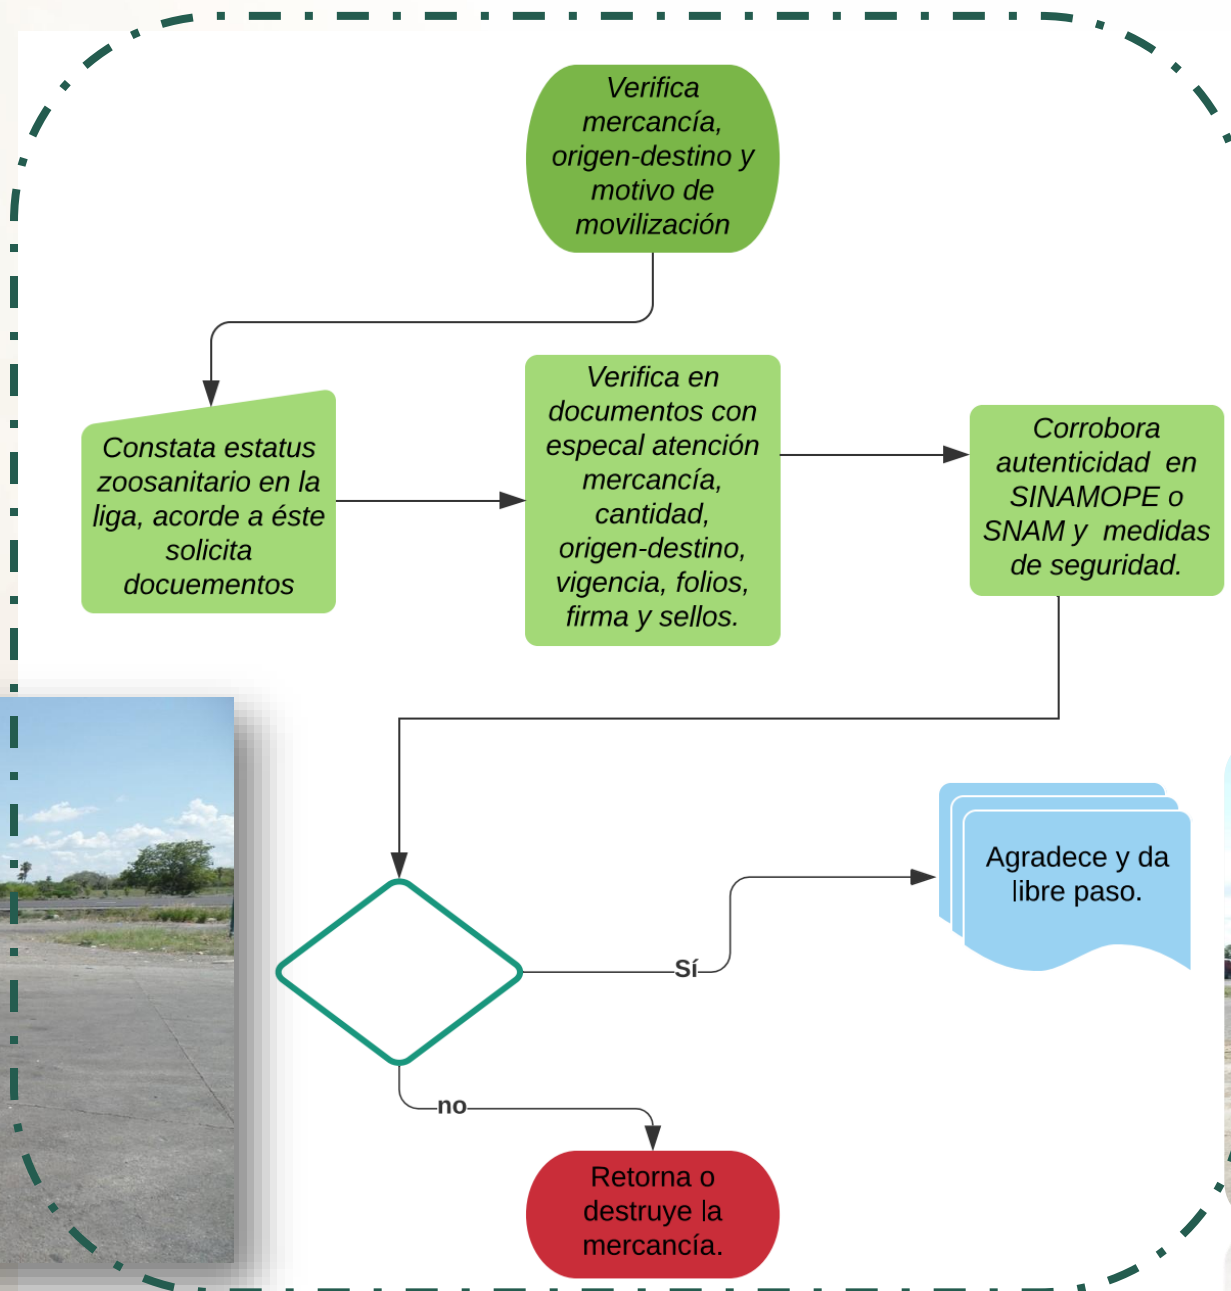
Verifica mercancía, origen-destino y motivo de movilización

Constata estatus zoosanitario en la liga, acorde a éste solicita docuementos

Verifica en documentos con especal atención mercancía, cantidad, origen-destino, vigencia, folios, firma y sellos.

Corrobora autenticidad en SINAMOPE o SNAM y medidas de seguridad.

Sí

Agradece y da libre paso.

no

Retorna o destruye la mercancía.